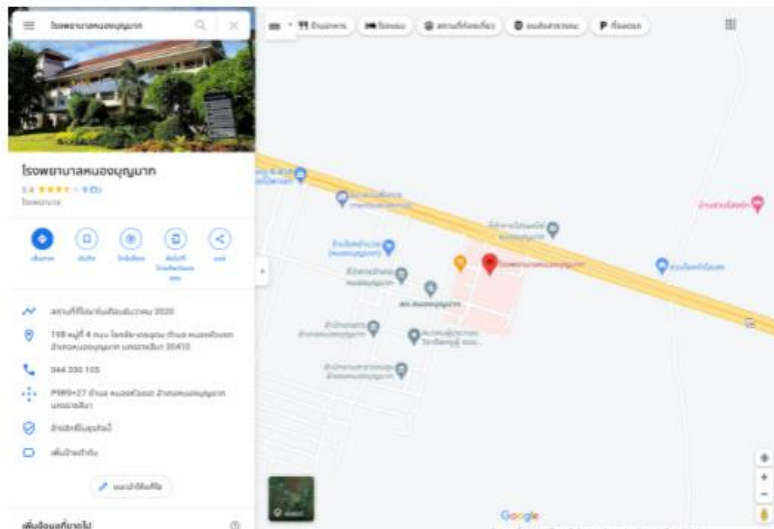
โรงพยาบาลหนองบุญมาก

ร้านอาหาร
โรงแรม
สถานที่ท่องเที่ยว
ขนส่งสาธารณะ
ที่จอดรถ

โรงพยาบาลหนองบุญมาก
3.4 ★★★★ 9 รีวิว
โรงพยาบาล

เส้นทาง
บันทึก
ใกล้เคียง
ส่งไปยังโทรศัพท์ของคุณ
แชร์

สถานที่ที่มีผู้เยี่ยมชมในเดือน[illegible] 2020

198 หมู่ที่ 4 ถนน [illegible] ตำบล หนองหัวแรด อำเภอหนองบุญมาก นครราชสีมา 30410

044 330 105

P9R9+27 ตำบล หนองหัวแรด อำเภอหนองบุญมาก นครราชสีมา

อ้างสิทธิ์ธุรกิจนี้

เพิ่มป้ายกำกับ

แนะนำให้แก้ไข

เพิ่มข้อมูลที่ขาดไป

โรงพยาบาลหนองบุญมาก

สภ.หนองบุญมาก

Google